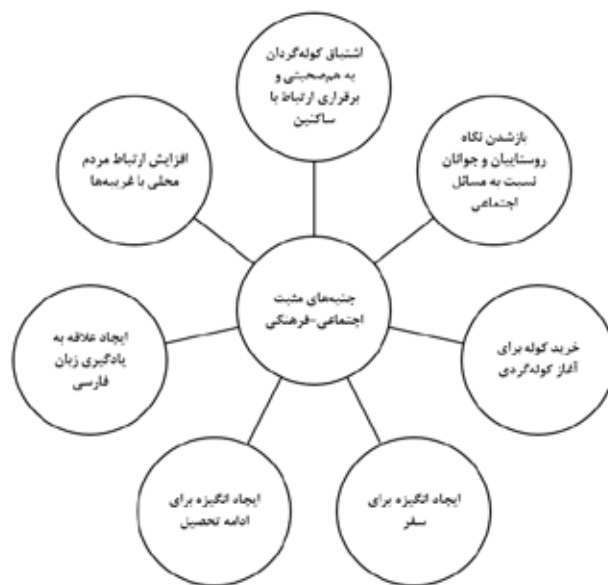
اشتیاق کوله‌گردان به هم‌صحبتی و برقراری ارتباط با ساکنین

افزایش ارتباط مردم محلی با غریبه‌ها

بازشدن نگاه روستاییان و جوانان نسبت به مسائل اجتماعی

جنبه‌های مثبت اجتماعی-فرهنگی

ایجاد علاقه به یادگیری زبان فارسی

خرید کوله برای آغاز کوله‌گردی

ایجاد انگیزه برای ادامه تحصیل

ایجاد انگیزه برای سفر